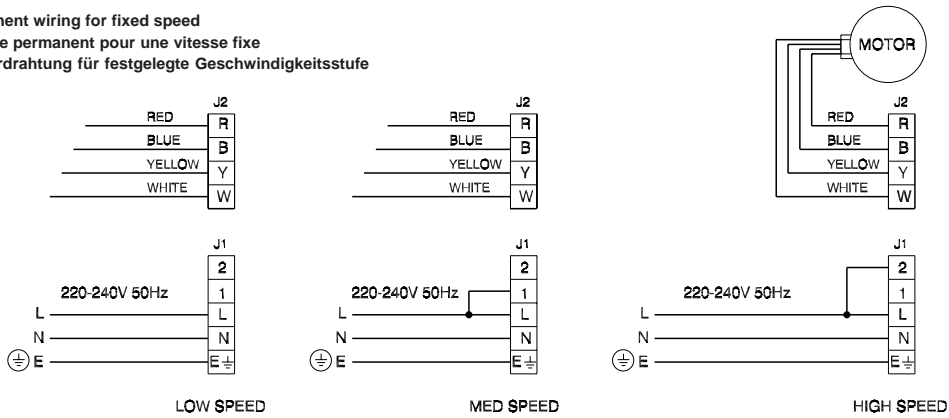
ment wiring for fixed speed
e permanent pour une vitesse fixe
rdrahtung für festgelegte Geschwindigkeitsstufe

MOTOR

RED
BLUE
YELLOW
WHITE

J2
R
B
Y
W

J1
2
1
L
N
E

220-240V 50Hz
L
N
E

LOW SPEED

RED
BLUE
YELLOW
WHITE

J2
R
B
Y
W

J1
2
1
L
N
E

220-240V 50Hz
L
N
E

MED SPEED

RED
BLUE
YELLOW
WHITE

J2
R
B
Y
W

J1
2
1
L
N
E

220-240V 50Hz
L
N
E

HIGH SPEED